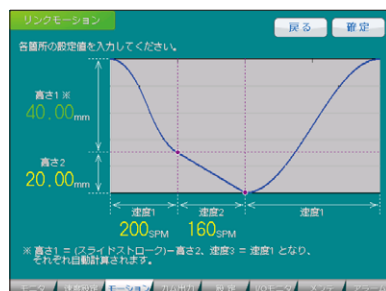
リンクモーション

戻る

確定

各箇所の設定値を入力してください。

高さ1 ※
40.00mm

高さ2
20.00mm

速度1
200SPM

速度2
160SPM

速度1

※ 高さ1 = (スライドストローク) − 高さ2、速度3 = 速度1 となり、それぞれ自動計算されます。

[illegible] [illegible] モーション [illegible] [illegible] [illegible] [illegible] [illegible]